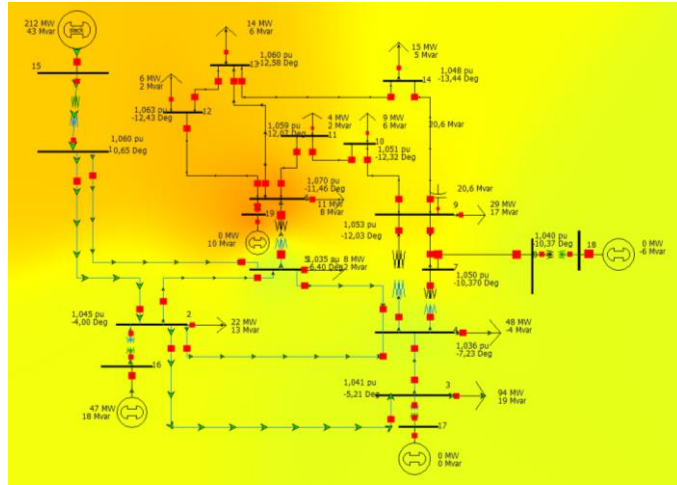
212 MW
43 Mvar
slack
15
1,060 pu
10,65 Deg
14 MW
6 Mvar
1,060 pu
-12,58 Deg
13
6 MW
2 Mvar
1,063 pu
-12,43 Deg
12
15 MW
5 Mvar
14
1,048 pu
-13,44 Deg
4 MW
2 Mvar
1,059 pu
-12,07 Deg
11
9 MW
6 Mvar
10
1,051 pu
-12,32 Deg
20,6 Mvar
1,070 pu
-11,46 Deg
11 MW
8 Mvar
19
0 MW
10 Mvar
20,6 Mvar
9
29 MW
17 Mvar
1,053 pu
-12,03 Deg
1,040 pu
-10,37 Deg
18
0 MW
-6 Mvar
7
1,050 pu
-10,370 Deg
5
1,035 pu
-6,40 Deg
8 MW
2 Mvar
1,045 pu
-4,00 Deg
2
22 MW
13 Mvar
48 MW
-4 Mvar
4
1,036 pu
-7,23 Deg
16
47 MW
18 Mvar
1,041 pu
-5,21 Deg
3
94 MW
19 Mvar
17
0 MW
0 Mvar